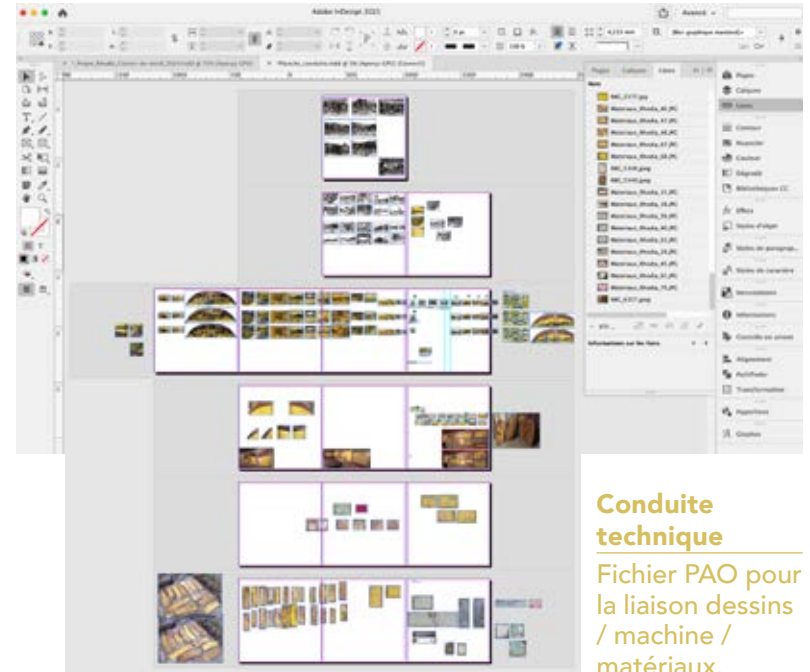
Adobe InDesign 2021

Pages
Calques
Liens
Contour
Nuancier
Couleur
Dégradé
Bibliothèques CC
Effets
Styles d'objet
Styles de paragraphe
Styles de caractère
Informations
Alignement
Pathfinder
Transformation
Hyperliens
Glyphes

Informations sur les liens

Conduite technique

Fichier PAO pour la liaison dessins / machine / matériaux